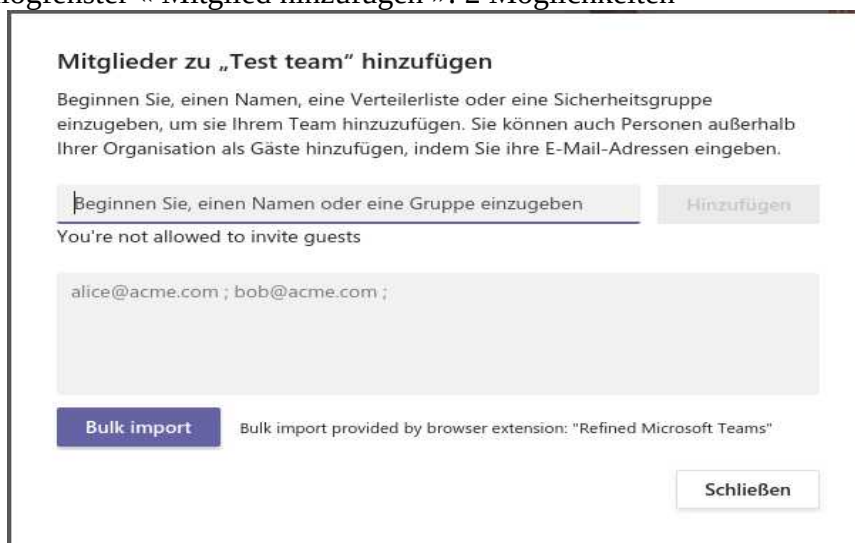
ogfenster « Mitglied hinzufügen »: 2 Möglichkeiten

Mitglieder zu „Test team" hinzufügen

Beginnen Sie, einen Namen, eine Verteilerliste oder eine Sicherheitsgruppe einzugeben, um sie Ihrem Team hinzuzufügen. Sie können auch Personen außerhalb Ihrer Organisation als Gäste hinzufügen, indem Sie ihre E-Mail-Adressen eingeben.

Beginnen Sie, einen Namen oder eine Gruppe einzugeben

Hinzufügen

You're not allowed to invite guests

alice@acme.com ; bob@acme.com ;

Bulk import

Bulk import provided by browser extension: "Refined Microsoft Teams"

Schließen